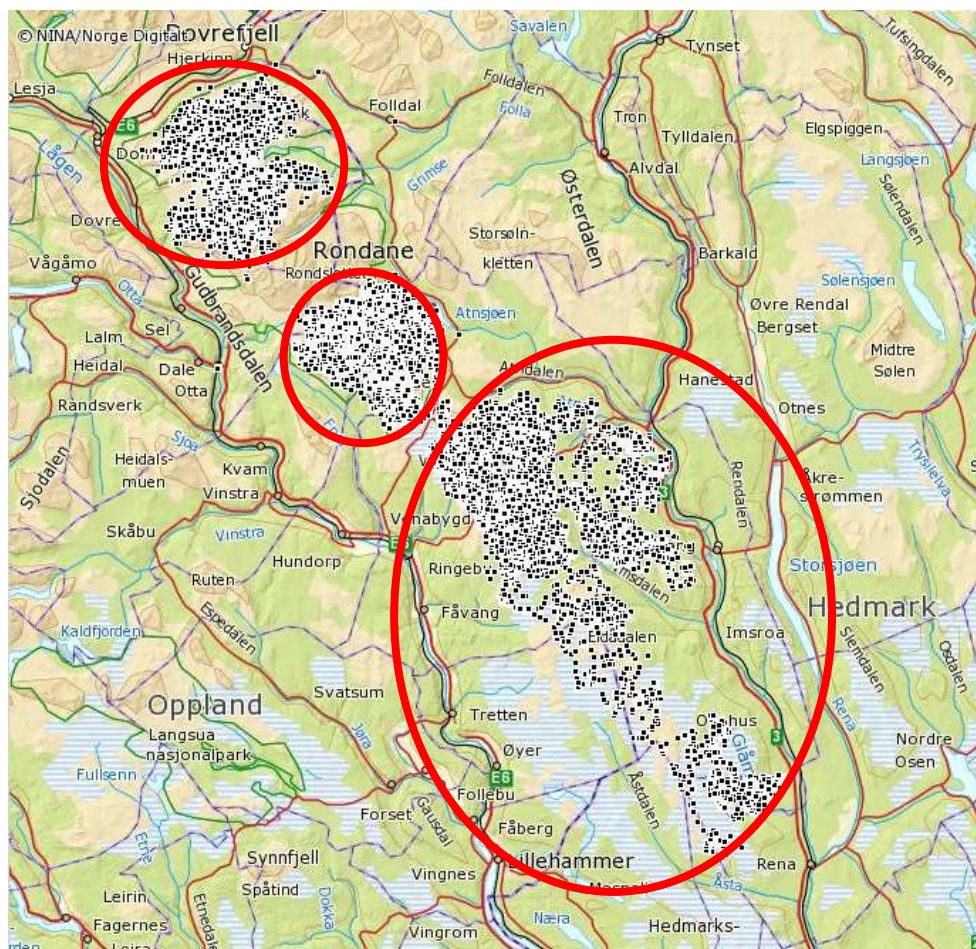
© NINA/Norge Digitalt
Dovrefjell
Hjerkinn
Lesja
E6
Dombås
Lågen
Dovre
Vågåmo
Folldal
Folldalen
Folla
Grimse
Savalen
Tynset
Tron
Tylldalen
Alvdal
Tufsingdalen
Elgspiggen
Langsjøen
Sølendalen
Østerdalen
Storsølnkletten
Rondane
Rondslottet
Barkald
Sølensjøen
Øvre Rendal
Bergset
Midtre Sølen
Otta
Gudbrandsdalen
Lalm
Sel
Heidal
Dale
Otta
Atnsjøen
Atndalen
Hanestad
Otnes
Rendalen
Trysilelva
Randsverk
Sjoa
Sjodalen
Heidalsmuen
Kvam
Vinstra
Åkrestrømmen
3
Skåbu
Vinstra
Hundorp
Venabygd
E6
Ringebu
Imsdalen
Storsjøen
Ruten
Espedalen
Fåvang
Eldådalen
Hedmark
Imsroa
Slemdalen
Osdalen
Kaldfjorden
Oppland
Svatsum
Rena
Tretten
Osthus
Glåma
3
Langsua nasjonalpark
Jøra
Øyer
Nordre Osen
Fullsenn
E6
Follebu
Åstdalen
Forset
Gausdal
Fåberg
Etna
Synnfjell
Lillehammer
Vingnes
Rena
Mesnali
Åsta
Leirin
Spåtind
Dokka
Etnedalen
Fagernes
Næra
Vingrom
Hedmarks-